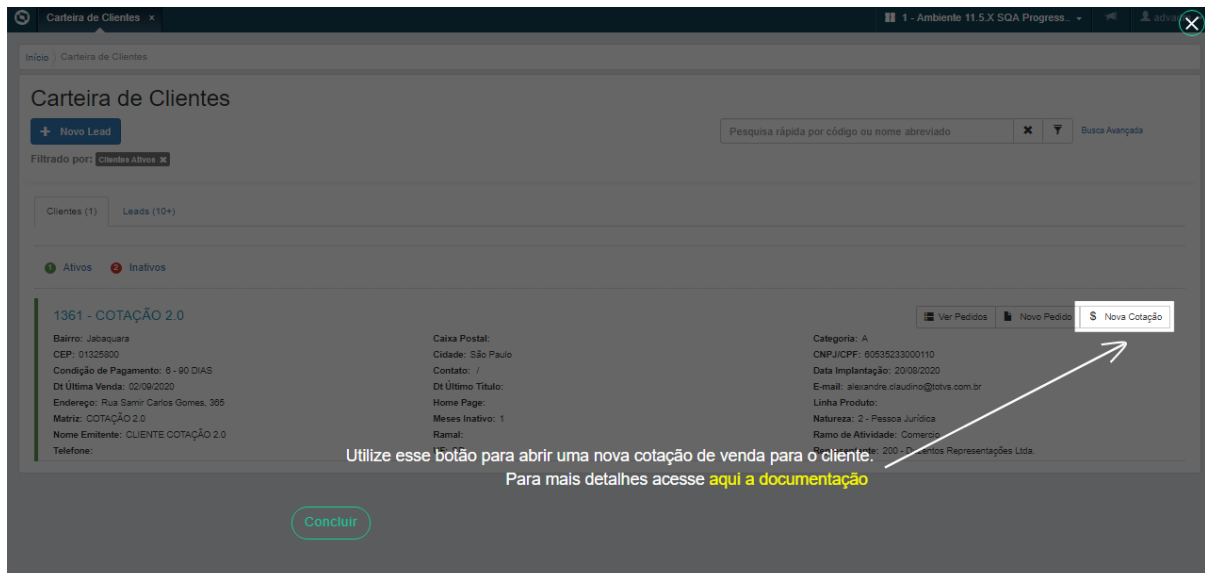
Carteira de Clientes ×

1 - Ambiente 11.5.X SQA Progress... advo

Início / Carteira de Clientes

Carteira de Clientes

+ Novo Lead

Filtrado por: Clientes Ativos ✖

Pesquisa rápida por código ou nome abreviado

Busca Avançada

Clientes (1) Leads (10+)

1 Ativos 2 Inativos

1361 - COTAÇÃO 2.0

Ver Pedidos Novo Pedido $ Nova Cotação

Bairro: Jabaquara
CEP: 01325800
Condição de Pagamento: 6 - 90 DIAS
Dt Última Venda: 02/09/2020
Endereço: Rua Samir Carlos Gomes, 365
Matriz: COTAÇÃO 2.0
Nome Emitente: CLIENTE COTAÇÃO 2.0
Telefone:

Caixa Postal:
Cidade: São Paulo
Contato: /
Dt Último Título:
Home Page:
Meses Inativo: 1
Ramal:

Categoria: A
CNPJ/CPF: 60535233000110
Data Implantação: 20/08/2020
E-mail: alexandre.claudino@totvs.com.br
Linha Produto:
Natureza: 2 - Pessoa Jurídica
Ramo de Atividade: Comercio
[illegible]: 200 - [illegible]entos Representações Ltda.

Utilize esse botão para abrir uma nova cotação de venda para o cliente.
Para mais detalhes acesse aqui a documentação

Concluir